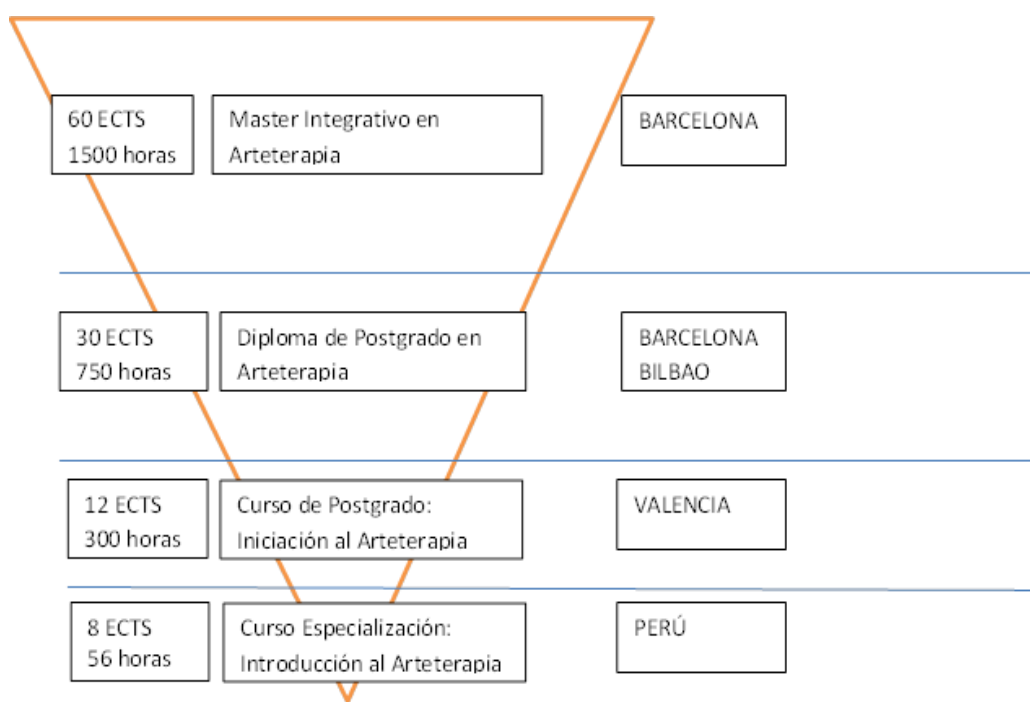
60 ECTS
1500 horas

Master Integrativo en Arteterapia

BARCELONA

30 ECTS
750 horas

Diploma de Postgrado en Arteterapia

BARCELONA
BILBAO

12 ECTS
300 horas

Curso de Postgrado: Iniciación al Arteterapia

VALENCIA

8 ECTS
56 horas

Curso Especialización: Introducción al Arteterapia

PERÚ